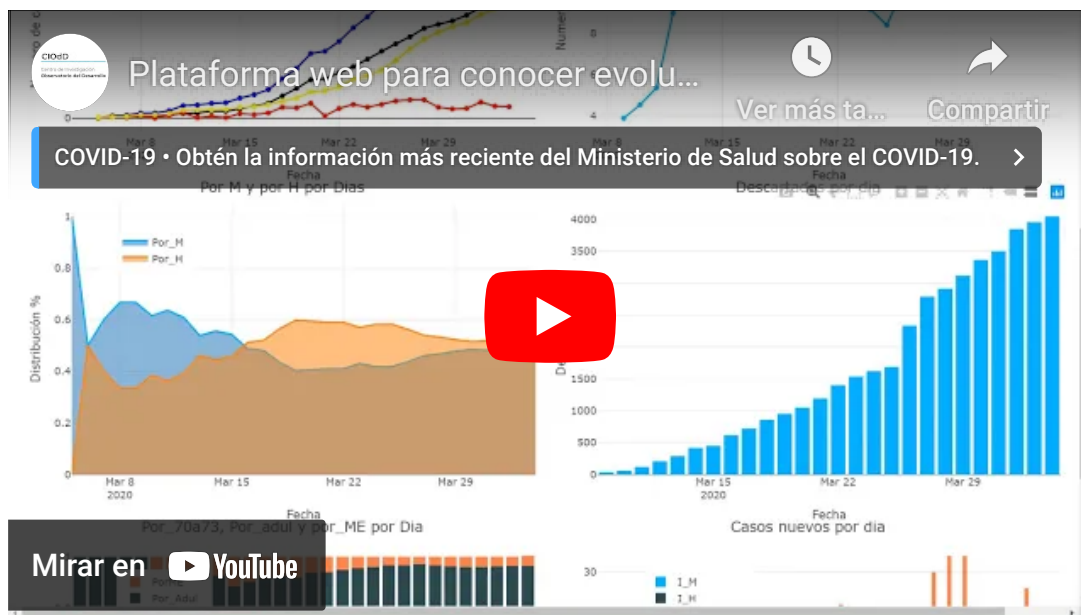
CIOdD
Centro de Investigación Observatorio del Desarrollo

Plataforma web para conocer evolu...

Ver más ta...

Compartir

COVID-19 • Obtén la información más reciente del Ministerio de Salud sobre el COVID-19.

Mar 8
Mar 15
Mar 22
Mar 29

Mar 8
Mar 15
Mar 22
Mar 29

Fecha

Fecha

Por M y por H por Dias

Descartados por dia

Por_M
Por_H

Distribución %

1
0.8
0.6
0.4
0.2
0

Mar 8
2020
Mar 15
Mar 22
Mar 29

Fecha

4000
3500
3000
2500
2000
1500
1000
500
0

Mar 15
2020
Mar 22
Mar 29

Fecha

Por_70a73, Por_adul y por_ME por Dia

Casos nuevos por dia

Por_Adul

30

I_M
I_H

Mirar en YouTube